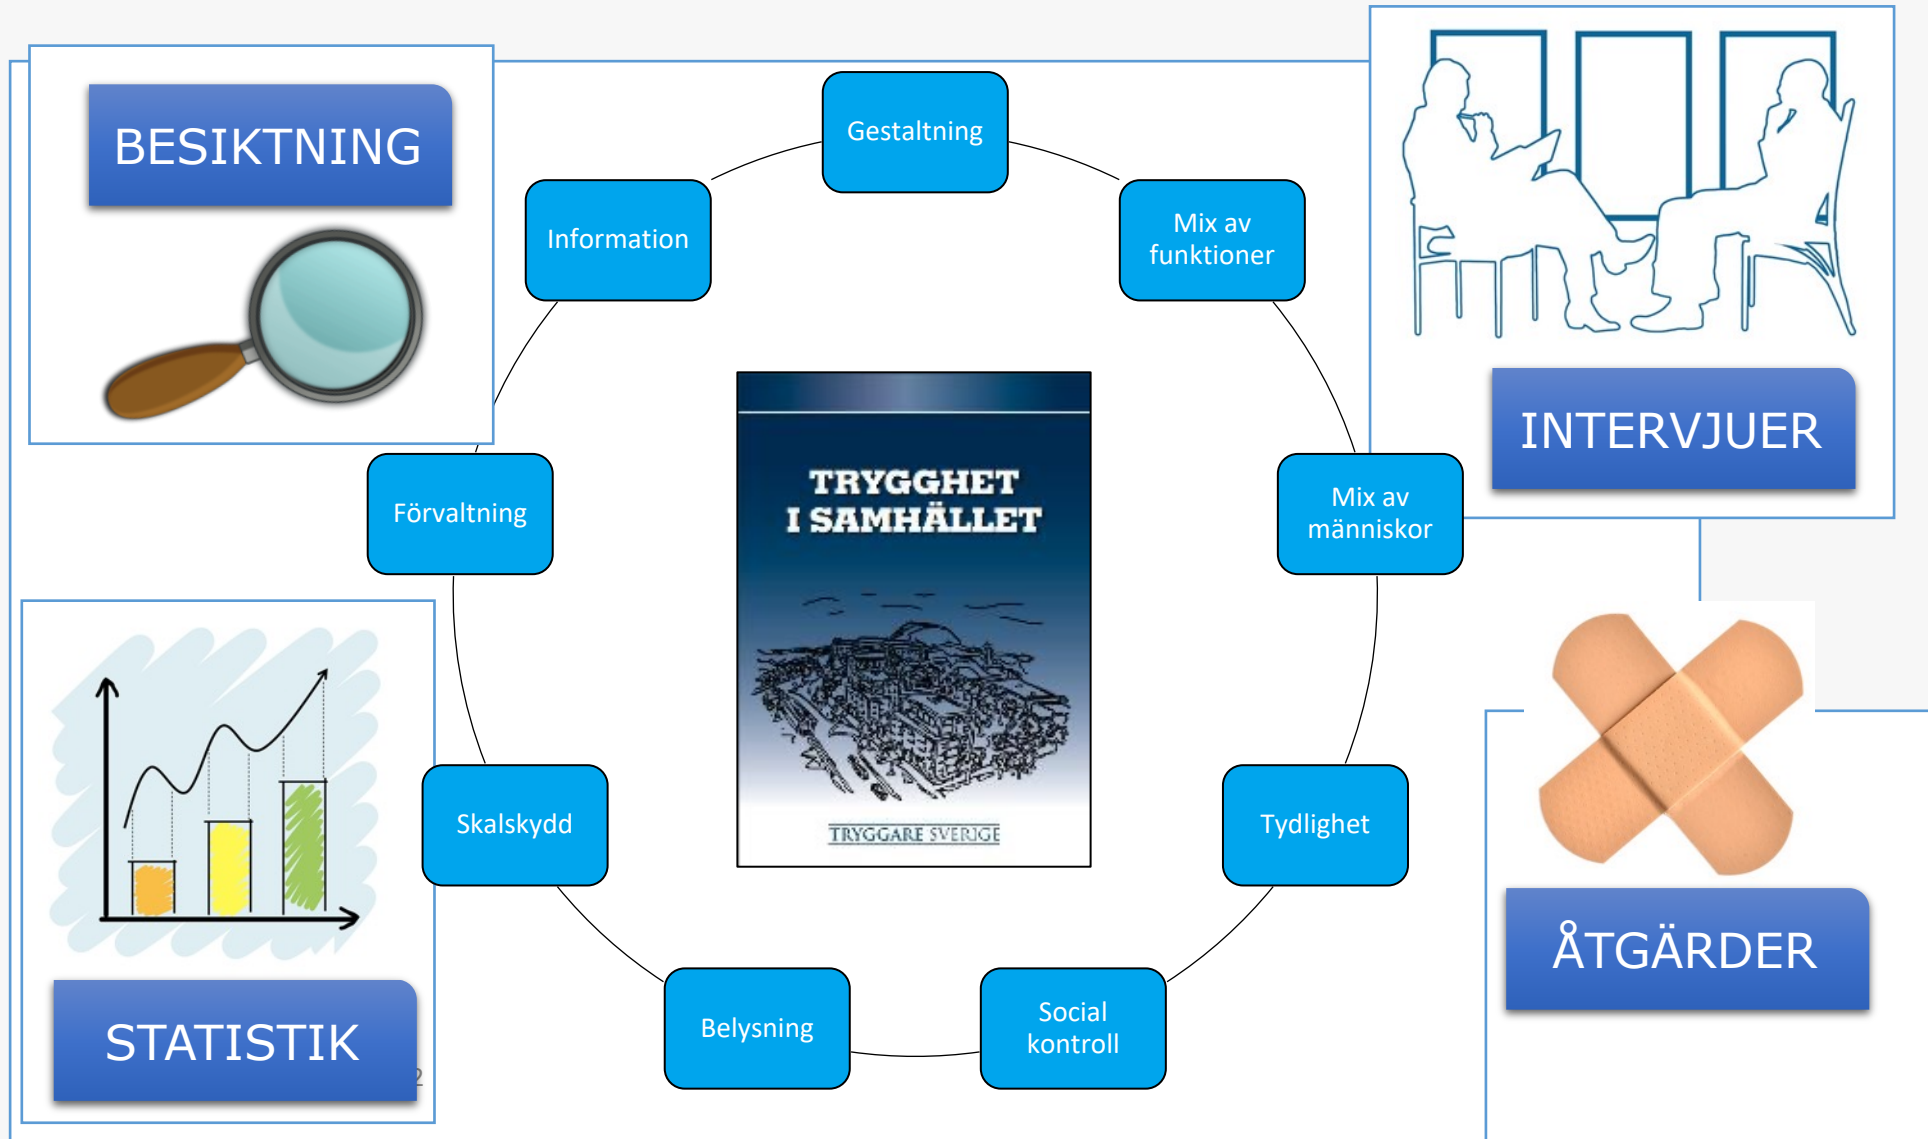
BESIKTNING

INTERVJUER

Gestaltning

Information

Mix av funktioner

Förvaltning

TRYGGHET I SAMHÄLLET

TRYGGARE SVERIGE

Mix av människor

Skalskydd

Tydlighet

Belysning

Social kontroll

STATISTIK

ÅTGÄRDER